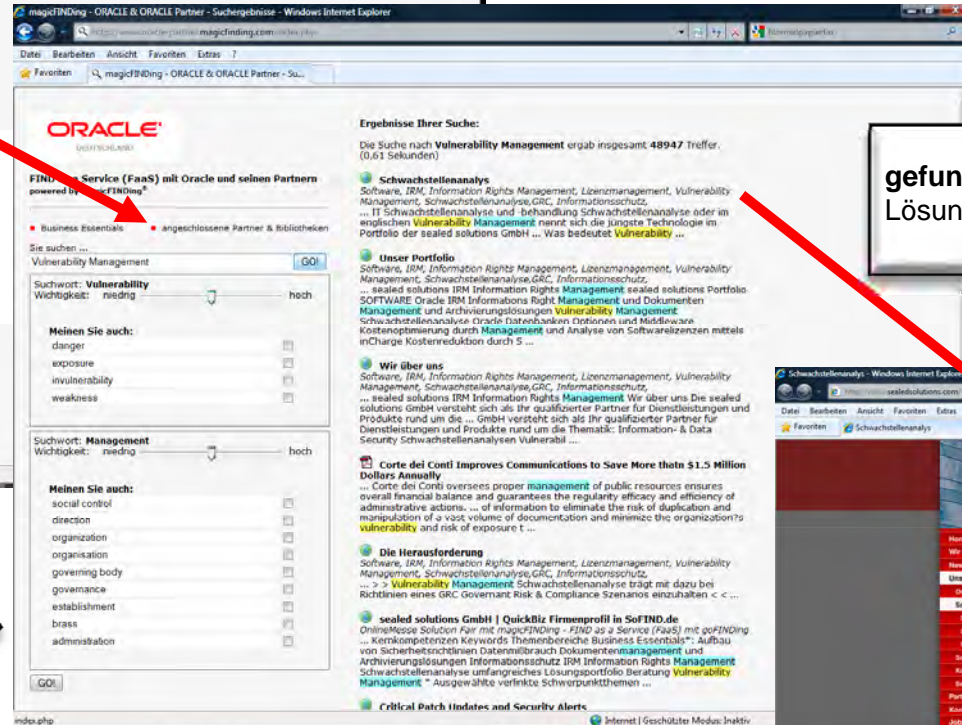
magicFINDing - ORACLE & ORACLE Partner - Suchergebnisse - Windows Internet Explorer

Datei Bearbeiten Ansicht Favoriten Extras ?

Favoriten magicFINDing - ORACLE & ORACLE Partner - Su...

ORACLE
DEUTSCHLAND

FINDing as a Service (FaaS) mit Oracle und seinen Partnern
powered by magicFINDing®

Business Essentials angeschlossene Partner & Bibliotheken

Sie suchen ...
Vulnerability Management GO!

Suchwort: Vulnerability
Wichtigkeit: niedrig hoch

Meinen Sie auch:
danger
exposure
invulnerability
weakness

Suchwort: Management
Wichtigkeit: niedrig hoch

Meinen Sie auch:
social control
direction
organization
organisation
governing body
governance
establishment
brass
administration

GO!

Ergebnisse Ihrer Suche:

Die Suche nach Vulnerability Management ergab insgesamt 48947 Treffer. (0,61 Sekunden)

Schwachstellenanalys
Software, IRM, Information Rights Management, Lizenzmanagement, Vulnerability Management, Schwachstellenanalyse,GRC, Informationsschutz,
... IT Schwachstellenanalyse und -behandlung Schwachstellenanalyse oder im englischen Vulnerability Management nennt sich die jüngste Technologie im Portfolio der sealed solutions GmbH ... Was bedeutet Vulnerability ...

Unser Portfolio
Software, IRM, Information Rights Management, Lizenzmanagement, Vulnerability Management, Schwachstellenanalyse,GRC, Informationsschutz,
... sealed solutions IRM Information Rights Management sealed solutions Portfolio SOFTWARE Oracle IRM Informations Right Management und Dokumenten Management und Archivierungslösungen Vulnerability Management Schwachstellenanalyse Oracle Datenbanken Optionen und Middleware Kostenoptimierung durch Management und Analyse von Softwarelizenzen mittels inCharge Kostenreduktion durch S ...

Wir über uns
Software, IRM, Information Rights Management, Lizenzmanagement, Vulnerability Management, Schwachstellenanalyse,GRC, Informationsschutz,
... sealed solutions IRM Information Rights Management Wir über uns Die sealed solutions GmbH versteht sich als Ihr qualifizierter Partner für Dienstleistungen und Produkte rund um die ... GmbH versteht sich als Ihr qualifizierter Partner für Dienstleistungen und Produkte rund um die Thematik: Information- & Data Security Schwachstellenanalysen Vulnerabil ...

Corte dei Conti Improves Communications to Save More thatn $1.5 Million Dollars Annually
... Corte dei Conti oversees proper management of public resources ensures overall financial balance and guarantees the regularity efficacy and efficiency of administrative actions. ... of information to eliminate the risk of duplication and manipulation of a vast volume of documentation and minimize the organization?s vulnerability and risk of exposure t ...

Die Herausforderung
Software, IRM, Information Rights Management, Lizenzmanagement, Vulnerability Management, Schwachstellenanalyse,GRC, Informationsschutz,
... > > Vulnerability Management Schwachstellenanalyse trägt mit dazu bei Richtlinien eines GRC Governant Risk & Compliance Szenarios einzuhalten < < ...

sealed solutions GmbH | QuickBiz Firmenprofil in SoFIND.de
OnlineMesse Solution Fair mit magicFINDing - FIND as a Service (FaaS) mit goFINDing
... Kernkompetenzen Keywords Themenbereiche Business Essentials": Aufbau von Sicherheitsrichtlinien Datenmißbrauch Dokumentenmanagement und Archivierungslösungen Informationsschutz IRM Information Rights Management Schwachstellenanalyse umfangreiches Lösungsportfolio Beratung Vulnerability Management " Ausgewählte verlinkte Schwerpunktthemen ...

Critical Patch Updates and Security Alerts

index.php
Internet | Geschützter Modus: Inaktiv

gefun
Lösun

Schwachstellenanalys - Windows Internet Explorer
sealedsolutions.com
Datei Bearbeiten Ansicht Favoriten Extras
Favoriten Schwachstellenanalys